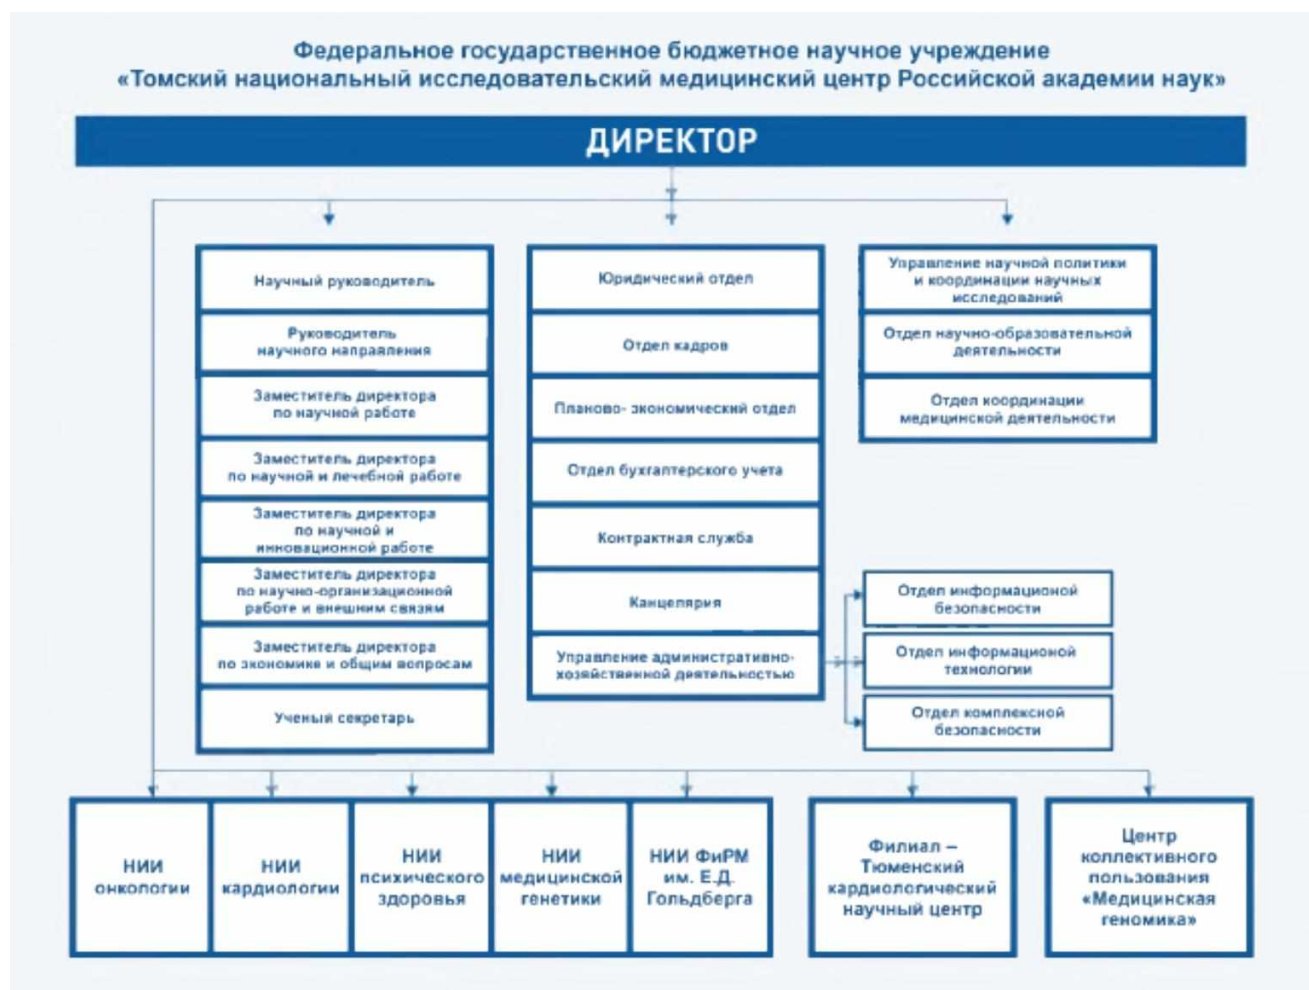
Федеральное государственное бюджетное научное учреждение
«Томский национальный исследовательский медицинский центр Российской академии наук»

ДИРЕКТОР

Научный руководитель

Руководитель научного направления

Заместитель директора по научной работе

Заместитель директора по научной и лечебной работе

Заместитель директора по научной и инновационной работе

Заместитель директора по научно-организационной работе и внешним связям

Заместитель директора по экономике и общим вопросам

Ученый секретарь

Юридический отдел

Отдел кадров

Планово- экономический отдел

Отдел бухгалтерского учета

Контрактная служба

Канцелярия

Управление административно-хозяйственной деятельностью

Управление научной политики и координации научных исследований

Отдел научно-образовательной деятельности

Отдел координации медицинской деятельности

Отдел информационой безопасности

Отдел информационой технологии

Отдел комплексной безопасности

НИИ онкологии

НИИ кардиологии

НИИ психического здоровья

НИИ медицинской генетики

НИИ ФиРМ им. Е.Д. Гольдберга

Филиал – Тюменский кардиологический научный центр

Центр коллективного пользования «Медицинская геномика»